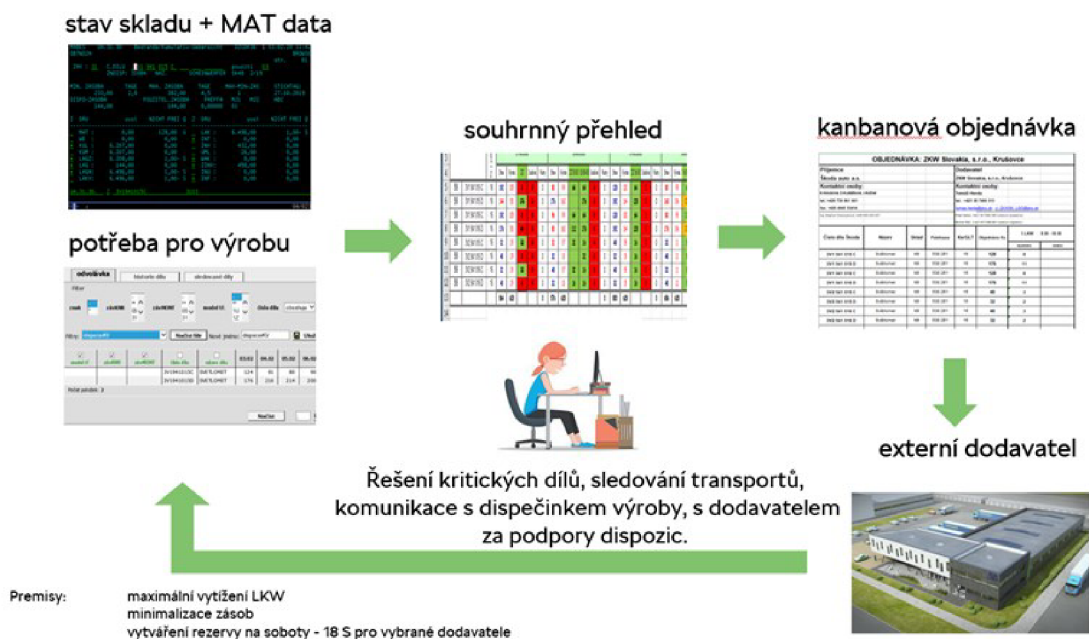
stav skladu + MAT data

potřeba pro výrobu

souhrnný přehled

kanbanová objednávka

OBJEDNÁVKA: ZKW Slovakia, s.r.o., Krušovce

externí dodavatel

Řešení kritických dílů, sledování transportů, komunikace s dispečinkem výroby, s dodavatelem za podpory dispozic.

Premisy: maximální vytížení LKW
minimalizace zásob
vytváření rezervy na soboty - 18 S pro vybrané dodavatele